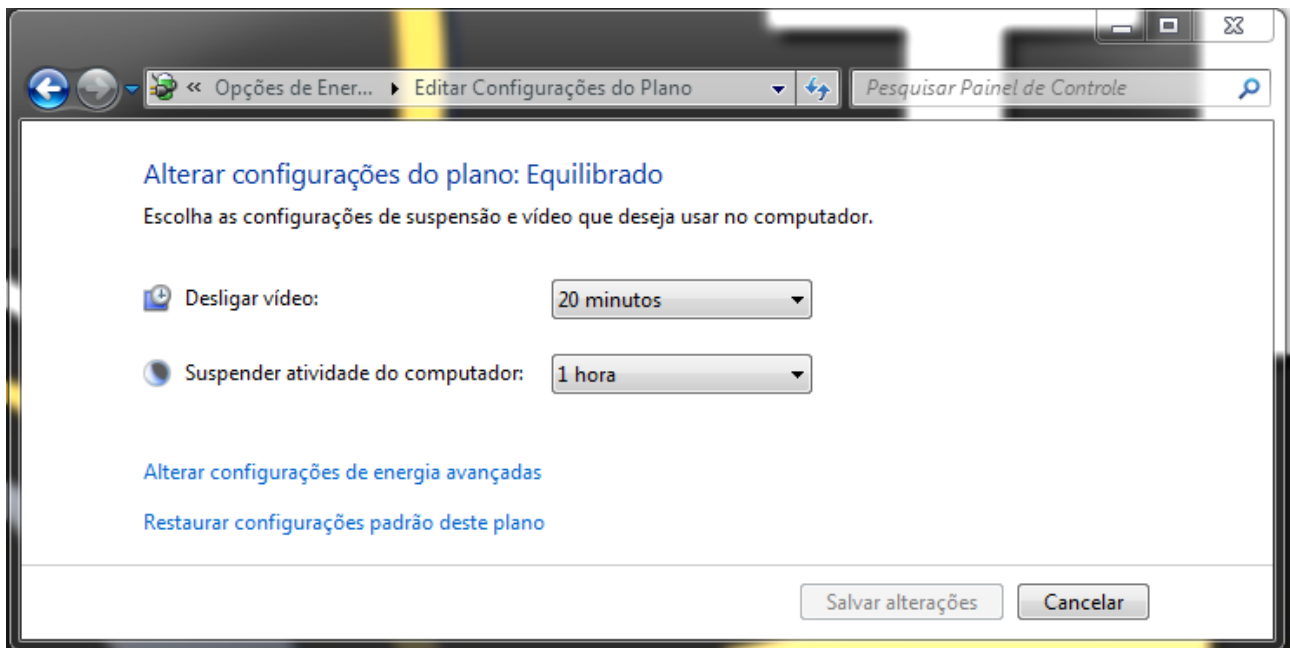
« Opções de Ener... ▸ Editar Configurações do Plano

Pesquisar Painel de Controle

Alterar configurações do plano: Equilibrado

Escolha as configurações de suspensão e vídeo que deseja usar no computador.

Desligar vídeo: 20 minutos

Suspender atividade do computador: 1 hora

Alterar configurações de energia avançadas

Restaurar configurações padrão deste plano

Salvar alterações

Cancelar